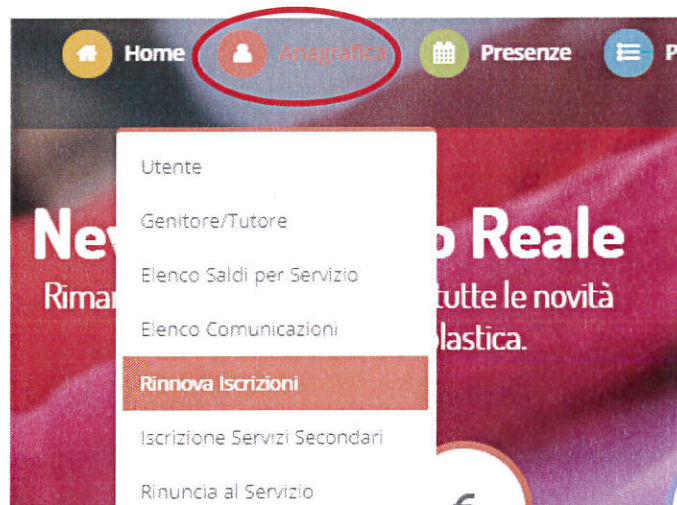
Home Anagrafica Presenze P

Utente

Genitore/Tutore

Elenco Saldi per Servizio

Elenco Comunicazioni

Rinnova Iscrizioni

Iscrizione Servizi Secondari

Rinuncia al Servizio

Ne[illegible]o Reale

Rima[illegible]tutte le novità

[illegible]lastica.